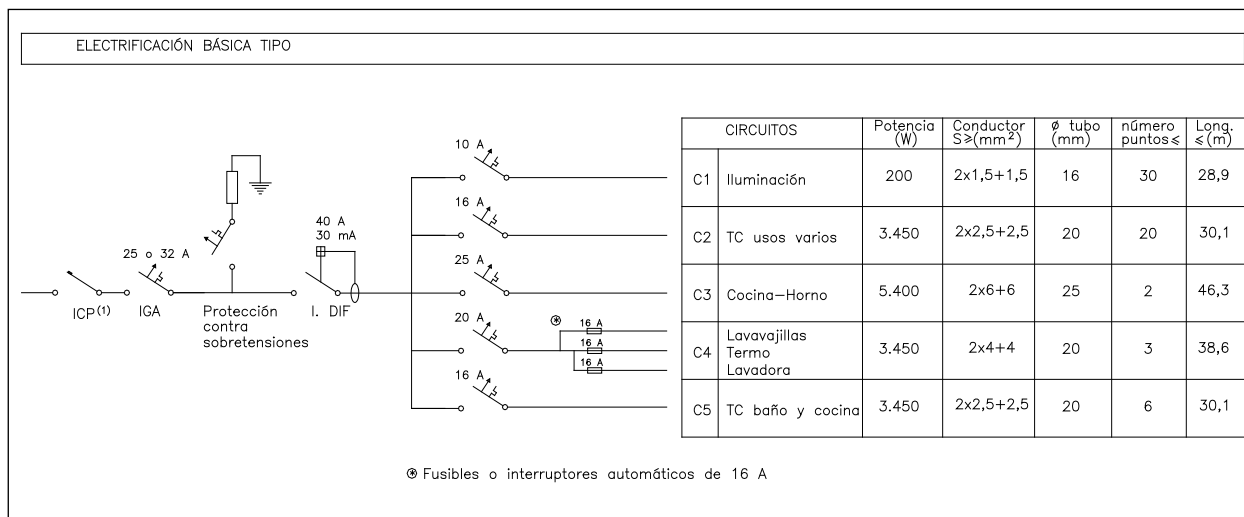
ELECTRIFICACIÓN BÁSICA TIPO

ICP$^{(1)}$

25 o 32 A
IGA

Protección contra sobretensiones

40 A
30 mA
I. DIF

10 A
16 A
25 A
20 A
16 A

⊛

16 A
16 A
16 A

| | CIRCUITOS | Potencia (W) | Conductor S≥(mm$^2$) | ø tubo (mm) | número puntos ≤ | Long. ≤(m) |
|---|---|---|---|---|---|---|
| C1 | Iluminación | 200 | 2x1,5+1,5 | 16 | 30 | 28,9 |
| C2 | TC usos varios | 3.450 | 2x2,5+2,5 | 20 | 20 | 30,1 |
| C3 | Cocina–Horno | 5.400 | 2x6+6 | 25 | 2 | 46,3 |
| C4 | Lavavajillas Termo Lavadora | 3.450 | 2x4+4 | 20 | 3 | 38,6 |
| C5 | TC baño y cocina | 3.450 | 2x2,5+2,5 | 20 | 6 | 30,1 |

⊛ Fusibles o interruptores automáticos de 16 A